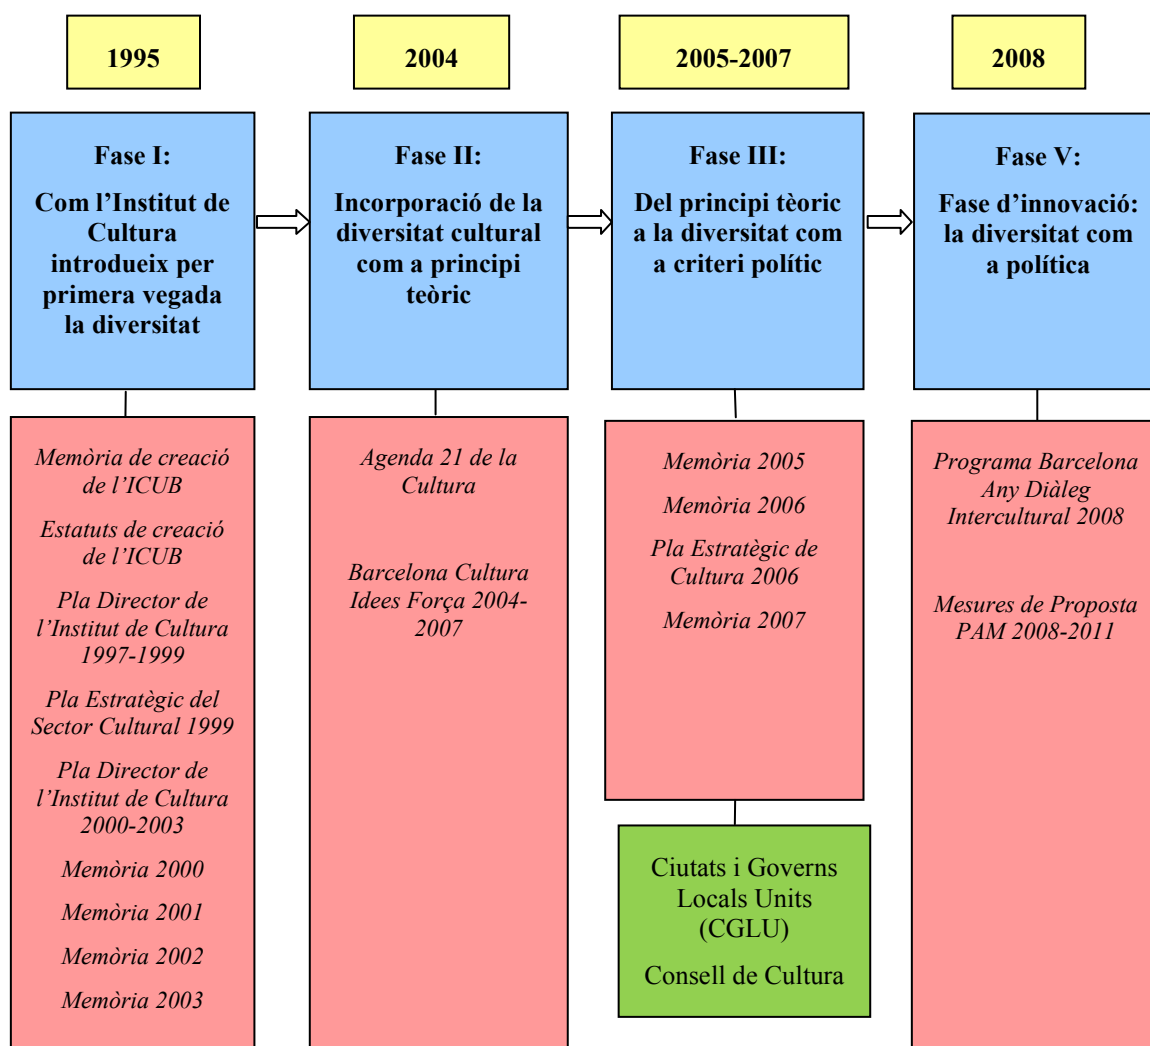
1995

Fase I:

Com l'Institut de Cultura introdueix per primera vegada la diversitat

Memòria de creació de l'ICUB

Estatuts de creació de l'ICUB

Pla Director de l'Institut de Cultura 1997-1999

Pla Estratègic del Sector Cultural 1999

Pla Director de l'Institut de Cultura 2000-2003

Memòria 2000

Memòria 2001

Memòria 2002

Memòria 2003

2004

Fase II:

Incorporació de la diversitat cultural com a principi teòric

Agenda 21 de la Cultura

Barcelona Cultura Idees Força 2004-2007

2005-2007

Fase III:

Del principi teòric a la diversitat com a criteri polític

Memòria 2005

Memòria 2006

Pla Estratègic de Cultura 2006

Memòria 2007

Ciutats i Governs Locals Units (CGLU)

Consell de Cultura

2008

Fase V:

Fase d'innovació: la diversitat com a política

Programa Barcelona Any Diàleg Intercultural 2008

Mesures de Proposta PAM 2008-2011